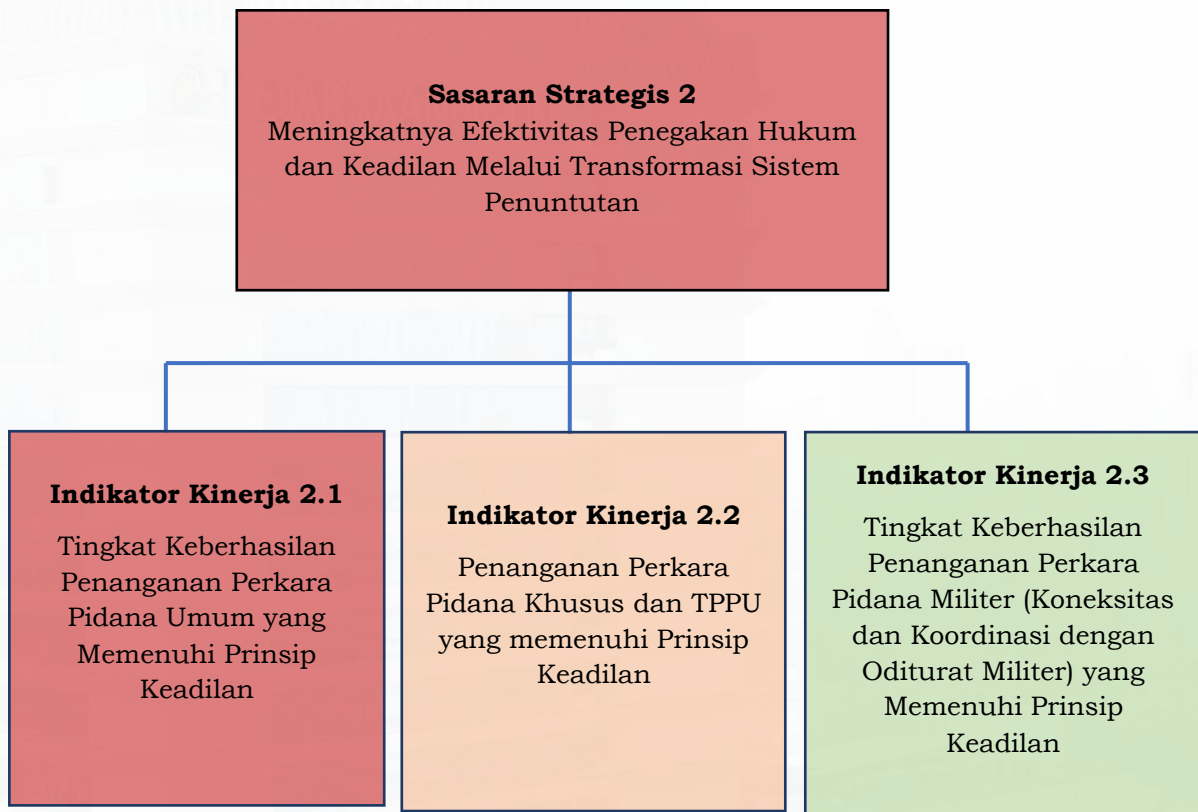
**Sasaran Strategis 2**
Meningkatnya Efektivitas Penegakan Hukum dan Keadilan Melalui Transformasi Sistem Penuntutan

**Indikator Kinerja 2.1**
Tingkat Keberhasilan Penanganan Perkara Pidana Umum yang Memenuhi Prinsip Keadilan

**Indikator Kinerja 2.2**
Penanganan Perkara Pidana Khusus dan TPPU yang memenuhi Prinsip Keadilan

**Indikator Kinerja 2.3**
Tingkat Keberhasilan Penanganan Perkara Pidana Militer (Koneksitas dan Koordinasi dengan Oditurat Militer) yang Memenuhi Prinsip Keadilan